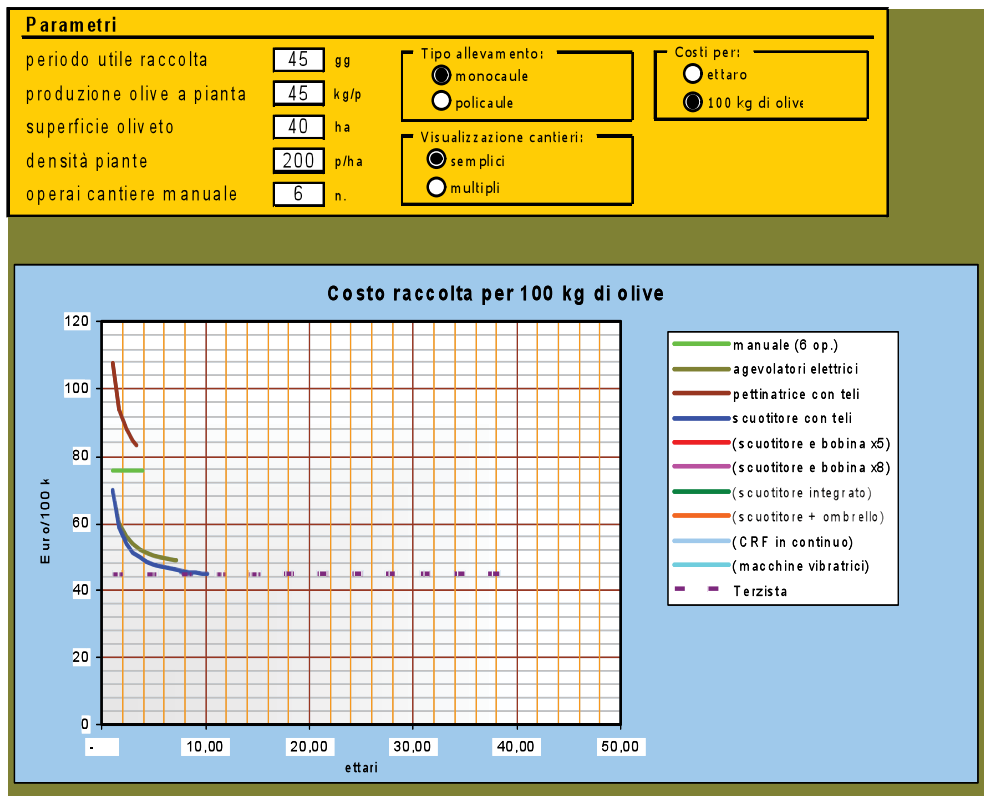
Parametri

periodo utile raccolta 45 gg

produzione olive a pianta 45 kg/p

superficie oliveto 40 ha

densità piante 200 p/ha

operai cantiere manuale 6 n.

Tipo allevamento:
monocaule
policaule

Costi per:
ettaro
100 kg di olive

Visualizzazione cantieri:
semplici
multipli

Costo raccolta per 100 kg di olive

Euro/100 k

120
100
80
60
40
20
0

-
10,00
20,00
30,00
40,00
50,00

ettari

manuale (6 op.)
agevolatori elettrici
pettinatrice con teli
scuotitore con teli
(scuotitore e bobina x5)
(scuotitore e bobina x8)
(scuotitore integrato)
(scuotitore + ombrello)
(CRF in continuo)
(macchine vibratrici)
Terzista